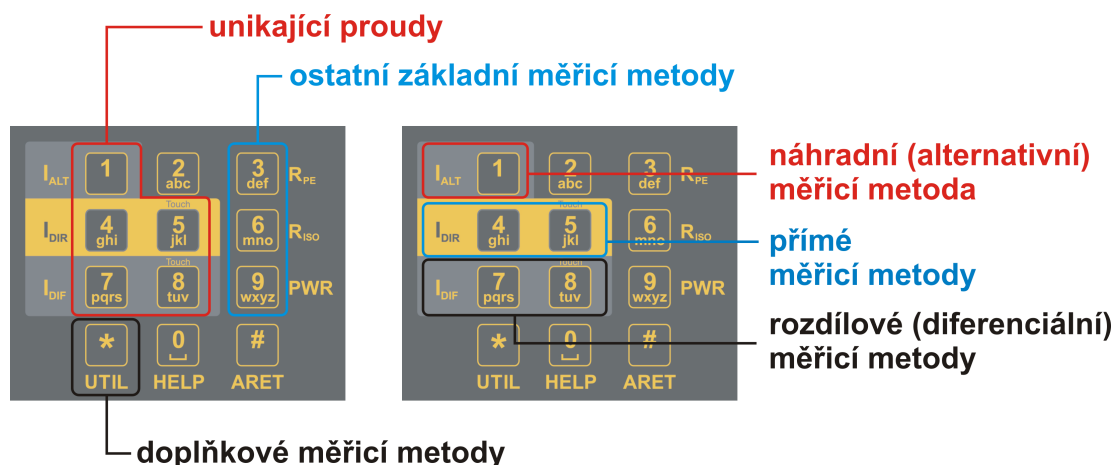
unikající proudy

ostatní základní měřicí metody

$I_{ALT}$ 1 2 abc 3 def $R_{PE}$

$I_{DIR}$ 4 ghi Touch 5 jkl 6 mno $R_{ISO}$

$I_{DIF}$ 7 pqrs Touch 8 tuv 9 wxyz PWR

* UTIL 0 HELP # ARET

$I_{ALT}$ 1 2 abc 3 def $R_{PE}$

$I_{DIR}$ 4 ghi Touch 5 jkl 6 mno $R_{ISO}$

$I_{DIF}$ 7 pqrs 8 tuv 9 wxyz PWR

* UTIL 0 HELP # ARET

náhradní (alternativní) měřicí metoda

přímé měřicí metody

rozdílové (diferenciální) měřicí metody

doplňkové měřicí metody